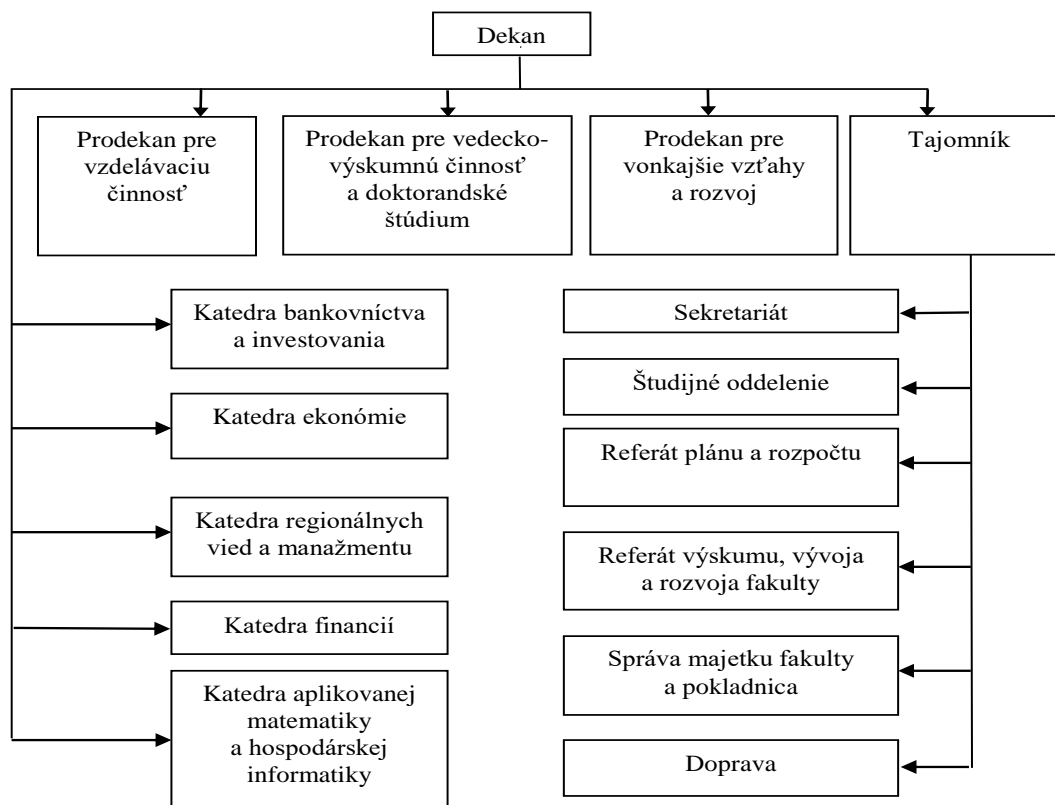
Dekan

Prodekan pre vzdelávaciu činnosť

Prodekan pre vedecko-výskumnú činnosť a doktorandské štúdium

Prodekan pre vonkajšie vzťahy a rozvoj

Tajomník

Katedra bankovníctva a investovania

Katedra ekonómie

Katedra regionálnych vied a manažmentu

Katedra financií

Katedra aplikovanej matematiky a hospodárskej informatiky

Sekretariát

Študijné oddelenie

Referát plánu a rozpočtu

Referát výskumu, vývoja a rozvoja fakulty

Správa majetku fakulty a pokladnica

Doprava